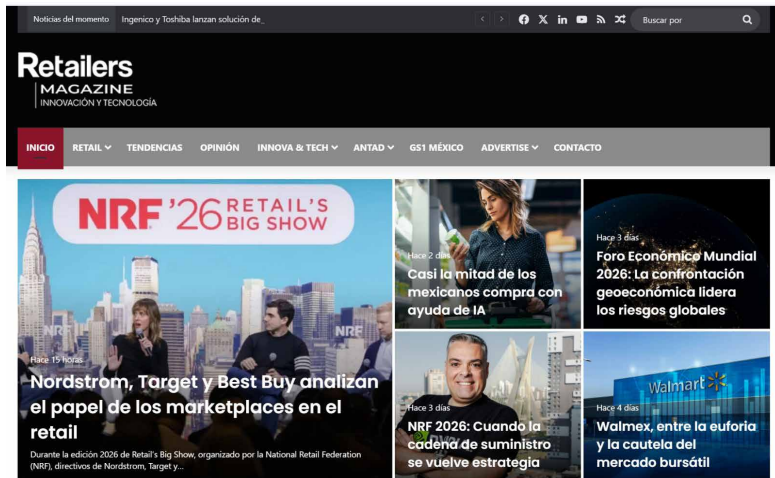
Noticias del momento Ingenico y Toshiba lanzan solución de_

Buscar por

Retailers
MAGAZINE
INNOVACIÓN Y TECNOLOGÍA

INICIO RETAIL TENDENCIAS OPINIÓN INNOVA & TECH ANTAD GS1 MÉXICO ADVERTISE CONTACTO

NRF '26 RETAIL'S BIG SHOW

NRF

Hace 15 horas

Nordstrom, Target y Best Buy analizan el papel de los marketplaces en el retail

Durante la edición 2026 de Retail's Big Show, organizado por la National Retail Federation (NRF), directivos de Nordstrom, Target y...

Hace 2 días

Casi la mitad de los mexicanos compra con ayuda de IA

Hace 3 días

Foro Económico Mundial 2026: La confrontación geoeconómica lidera los riesgos globales

Hace 3 días

NRF 2026: Cuando la cadena de suministro se vuelve estrategia

Walmart

Hace 4 días

Walmex, entre la euforia y la cautela del mercado bursátil